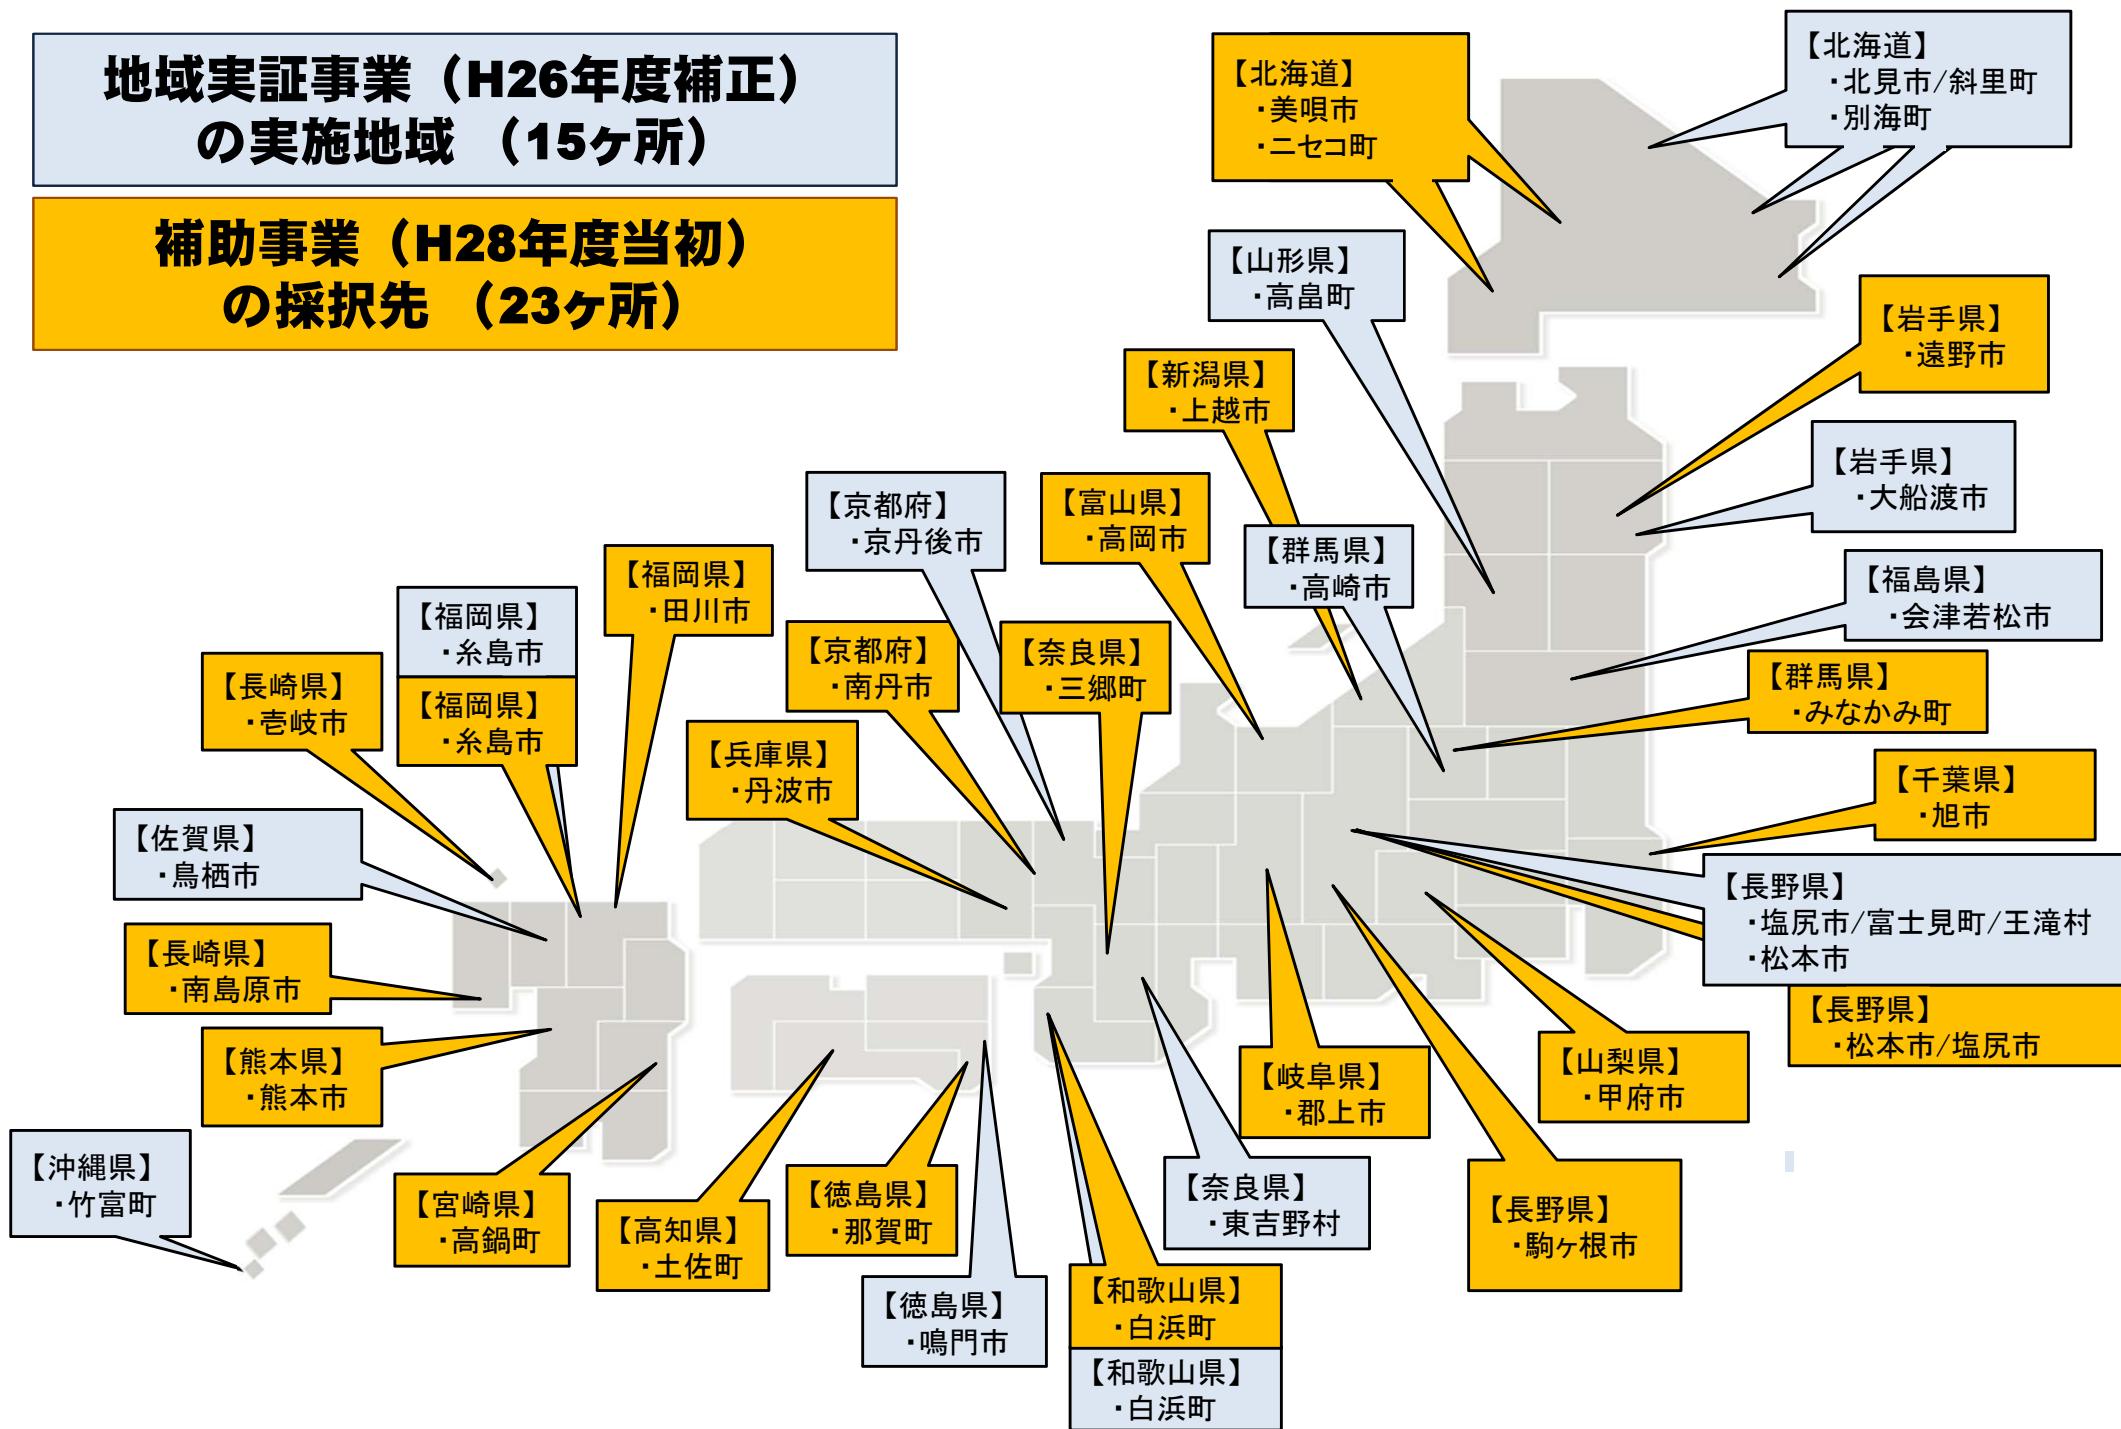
地域実証事業（H26年度補正）の実施地域 （15ヶ所）

補助事業（H28年度当初）の採択先 （23ヶ所）

【北海道】
・美唄市
・ニセコ町

【北海道】
・北見市/斜里町
・別海町

【山形県】
・高畠町

【岩手県】
・遠野市

【新潟県】
・上越市

【岩手県】
・大船渡市

【京都府】
・京丹後市

【富山県】
・高岡市

【群馬県】
・高崎市

【福島県】
・会津若松市

【福岡県】
・田川市

【福岡県】
・糸島市

【京都府】
・南丹市

【奈良県】
・三郷町

【群馬県】
・みなかみ町

【長崎県】
・壱岐市

【福岡県】
・糸島市

【兵庫県】
・丹波市

【千葉県】
・旭市

【佐賀県】
・鳥栖市

【長野県】
・塩尻市/富士見町/王滝村
・松本市

【長崎県】
・南島原市

【長野県】
・松本市/塩尻市

【熊本県】
・熊本市

【岐阜県】
・郡上市

【山梨県】
・甲府市

【沖縄県】
・竹富町

【宮崎県】
・高鍋町

【高知県】
・土佐町

【徳島県】
・那賀町

【奈良県】
・東吉野村

【長野県】
・駒ヶ根市

【徳島県】
・鳴門市

【和歌山県】
・白浜町

【和歌山県】
・白浜町